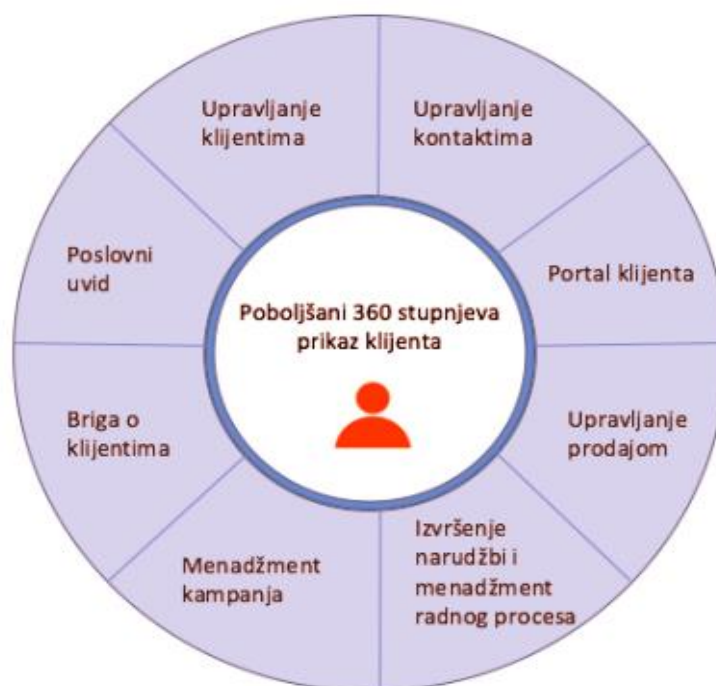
Upravljanje klijentima

Upravljanje kontaktima

Poslovni uvid

Portal klijenta

Poboljšani 360 stupnjeva prikaz klijenta

Briga o klijentima

Upravljanje prodajom

Menadžment kampanja

Izvršenje narudžbi i menadžment radnog procesa